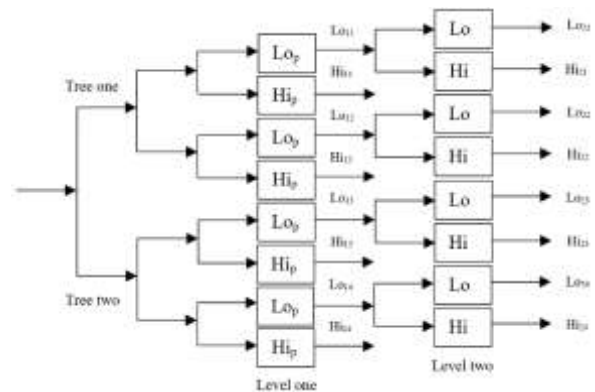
Tree one

Tree two

$Lo_p$

$Hi_p$

$Lo_p$

$Hi_p$

$Lo_p$

$Hi_p$

$Lo_p$

$Hi_p$

Level one

$Lo_{11}$

$Hi_{11}$

$Lo_{12}$

$Hi_{12}$

$Lo_{13}$

$Hi_{13}$

$Lo_{14}$

$Hi_{14}$

Lo

Hi

Lo

Hi

Lo

Hi

Lo

Hi

Level two

$Lo_{21}$

$Hi_{21}$

$Lo_{22}$

$Hi_{22}$

$Lo_{23}$

$Hi_{23}$

$Lo_{24}$

$Hi_{24}$